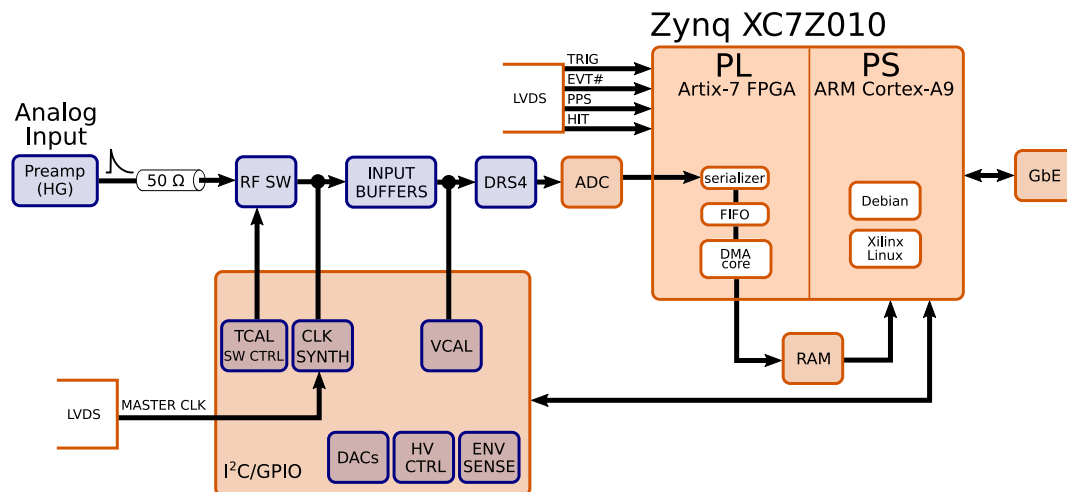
Zynq XC7Z010

PL
Artix-7 FPGA

PS
ARM Cortex-A9

LVDS
TRIG
EVT#
PPS
HIT

Analog Input

Preamp (HG)

50 Ω

RF SW

INPUT BUFFERS

DRS4

ADC

serializer

FIFO

DMA core

Debian

Xilinx Linux

GbE

TCAL SW CTRL

CLK SYNTH

VCAL

RAM

LVDS

MASTER CLK

DACs

HV CTRL

ENV SENSE

I$^2$C/GPIO